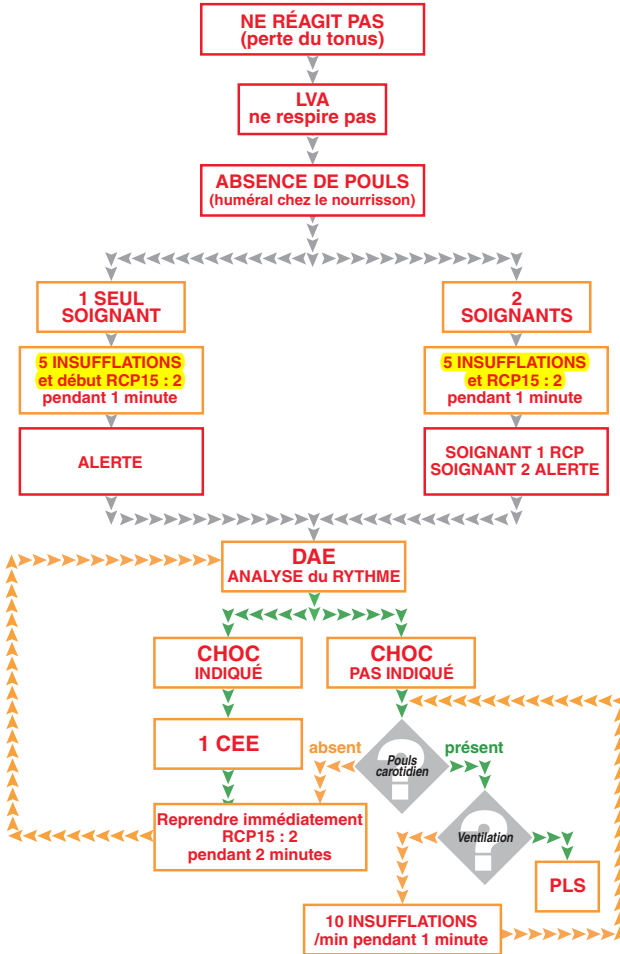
NE RÉAGIT PAS
(perte du tonus)

LVA
ne respire pas

ABSENCE DE POULS
(huméral chez le nourrisson)

1 SEUL
SOIGNANT

2
SOIGNANTS

5 INSUFFLATIONS
et début RCP15 : 2
pendant 1 minute

5 INSUFFLATIONS
et RCP15 : 2
pendant 1 minute

ALERTE

SOIGNANT 1 RCP
SOIGNANT 2 ALERTE

DAE
ANALYSE du RYTHME

CHOC
INDIQUÉ

CHOC
PAS INDIQUÉ

1 CEE

absent

Pouls carotidien

présent

Ventilation

Reprendre immédiatement
RCP15 : 2
pendant 2 minutes

PLS

10 INSUFFLATIONS
/min pendant 1 minute